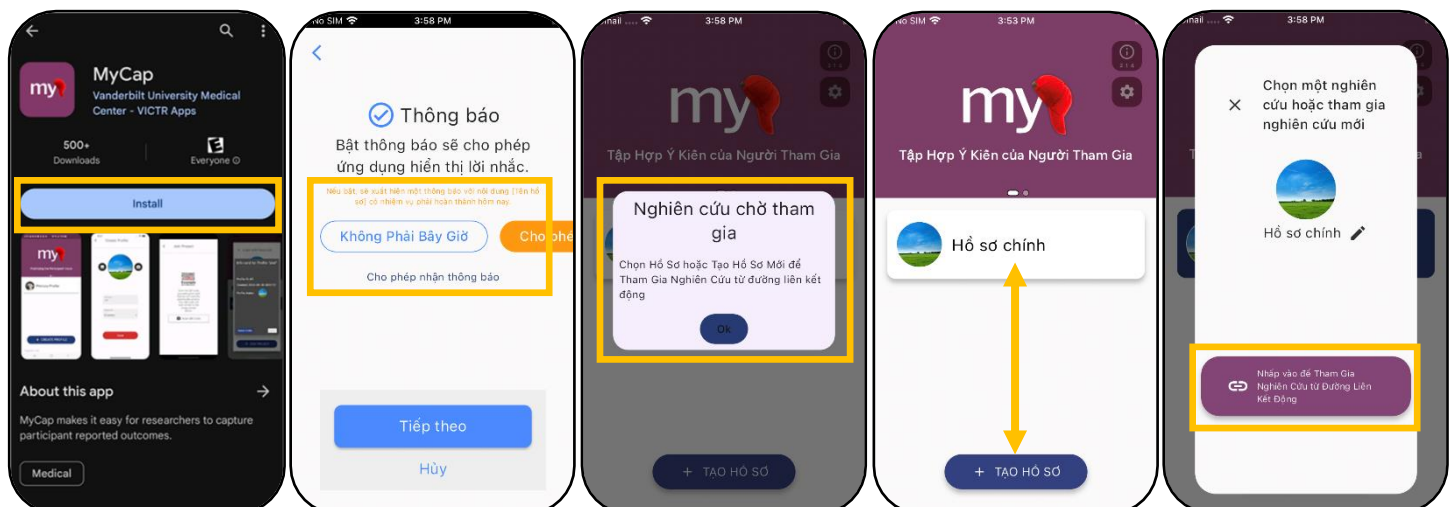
my

MyCap
Vanderbilt University Medical Center - VICTR Apps

500+
Downloads

Everyone

Install

About this app

MyCap makes it easy for researchers to capture participant reported outcomes.

Medical

No SIM 3:58 PM

Thông báo

Bật thông báo sẽ cho phép ứng dụng hiển thị lời nhắc.

Nếu bật, sẽ xuất hiện một thông báo với nội dung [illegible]

Không Phải Bây Giờ

Cho phép

Cho phép nhận thông báo

Tiếp theo

Hủy

3:58 PM

my

Tập Hợp Ý Kiến của Người Tham Gia

Nghiên cứu chờ tham gia

Chọn Hồ Sơ hoặc Tạo Hồ Sơ Mới để Tham Gia Nghiên Cứu từ đường liên kết động

Ok

+ TẠO HỒ SƠ

No SIM 3:53 PM

my

Tập Hợp Ý Kiến của Người Tham Gia

Hồ sơ chính

+ TẠO HỒ SƠ

3:58 PM

Chọn một nghiên cứu hoặc tham gia nghiên cứu mới

Hồ sơ chính

Nhấp vào để Tham Gia Nghiên Cứu từ Đường Liên Kết Động